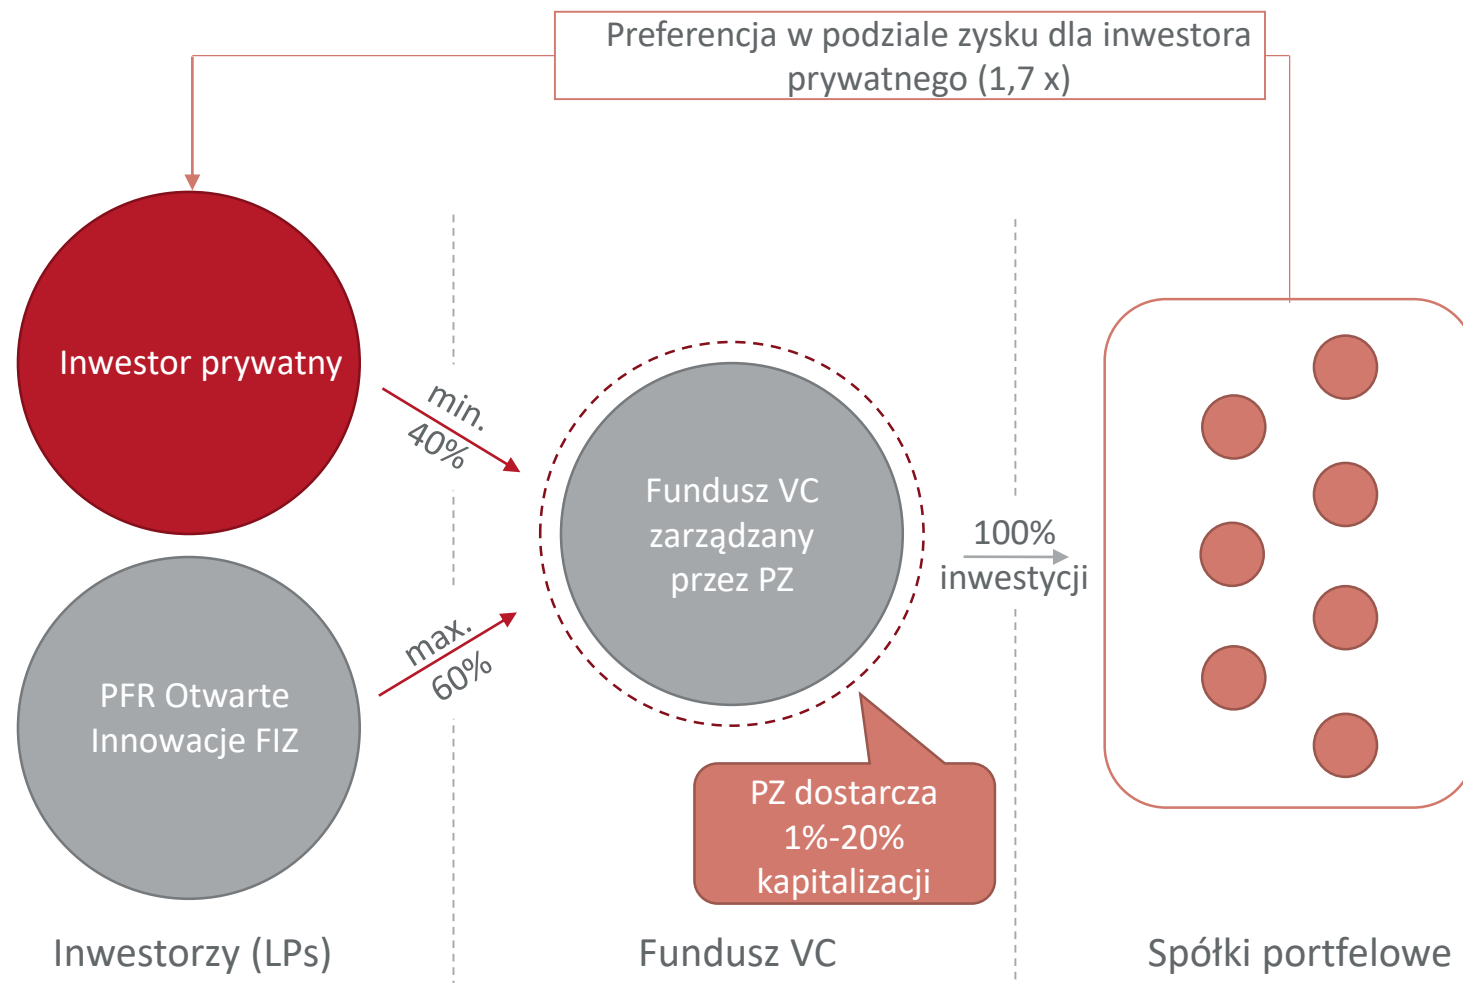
Preferencja w podziale zysku dla inwestora prywatnego (1,7 x)

Inwestor prywatny

min. 40%

PFR Otwarte Innowacje FIZ

max. 60%

Fundusz VC zarządzany przez PZ

100% inwestycji

PZ dostarcza 1%-20% kapitalizacji

Inwestorzy (LPs)

Fundusz VC

Spółki portfelowe